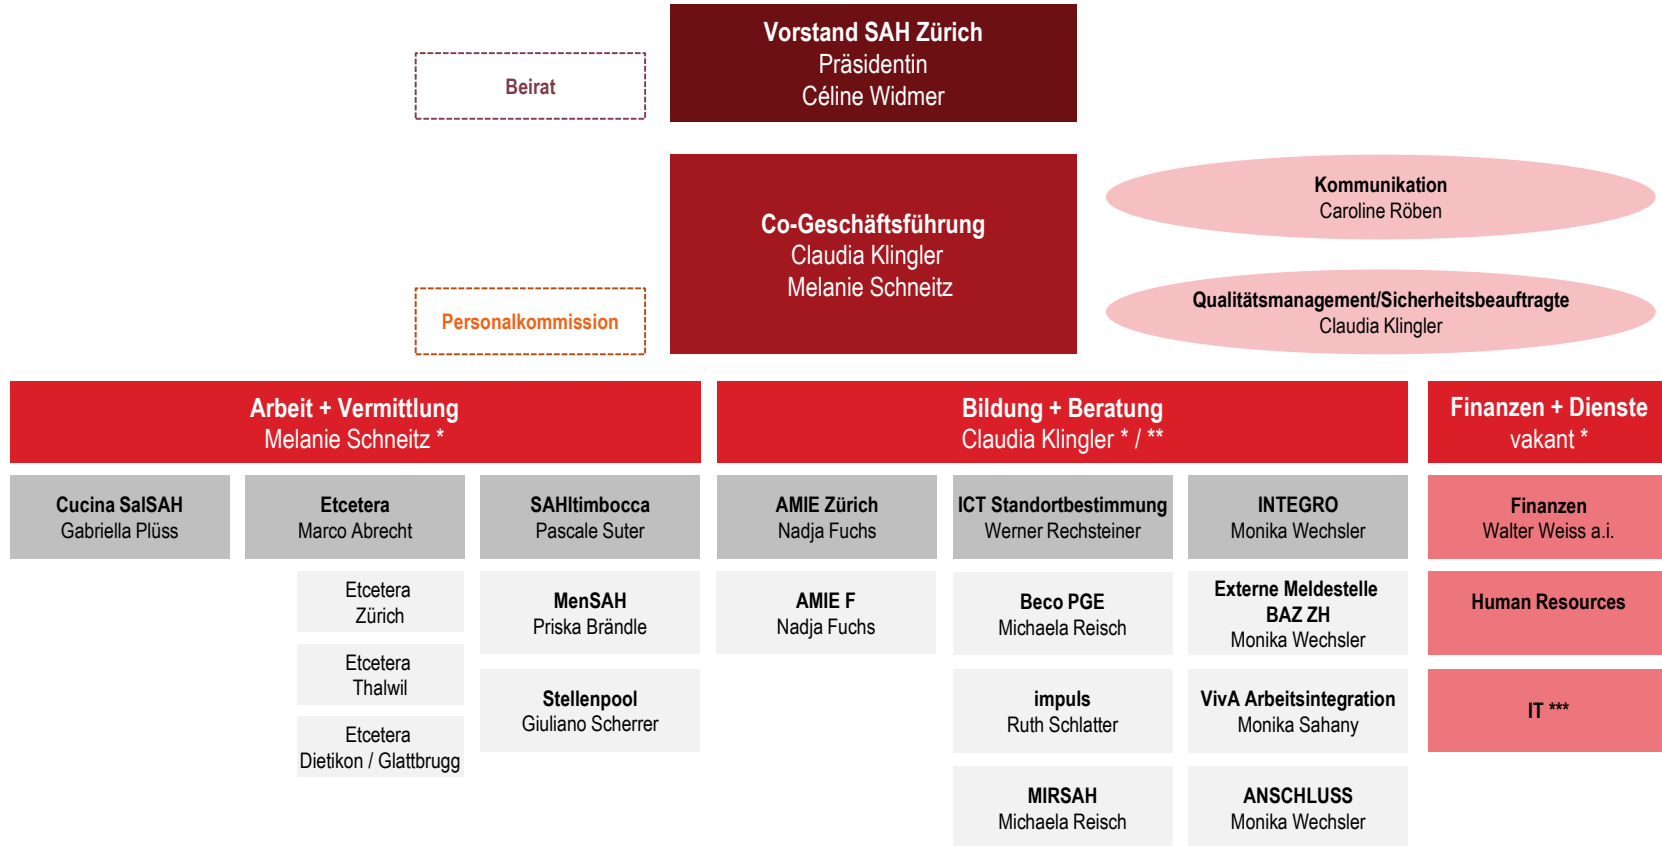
Vorstand SAH Zürich
Präsidentin
Céline Widmer

Beirat

Co-Geschäftsführung
Claudia Klingler
Melanie Schneitz

Kommunikation
Caroline Röben

Personalkommission

Qualitätsmanagement/Sicherheitsbeauftragte
Claudia Klingler

Arbeit + Vermittlung
Melanie Schneitz *

Bildung + Beratung
Claudia Klingler * / **

Finanzen + Dienste
vakant *

Cucina SalSAH
Gabriella Plüss

Etcetera
Marco Abrecht

SAHltimbocca
Pascale Suter

AMIE Zürich
Nadja Fuchs

ICT Standortbestimmung
Werner Rechsteiner

INTEGRO
Monika Wechsler

Finanzen
Walter Weiss a.i.

Etcetera
Zürich

Etcetera
Thalwil

Etcetera
Dietikon / Glattbrugg

MenSAH
Priska Brändle

Stellenpool
Giuliano Scherrer

AMIE F
Nadja Fuchs

Beco PGE
Michaela Reisch

impuls
Ruth Schlatter

MIRSAH
Michaela Reisch

Externe Meldestelle
BAZ ZH
Monika Wechsler

VivA Arbeitsintegration
Monika Sahany

ANSCHLUSS
Monika Wechsler

Human Resources

IT ***